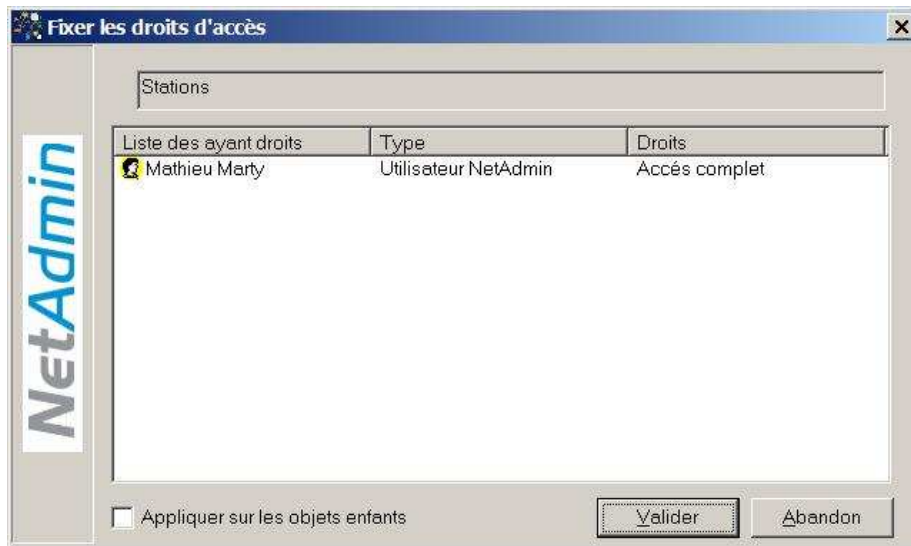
Fixer les droits d'accès

×

Stations

NetAdmin

| Liste des ayant droits | Type | Droits |
|---|---|---|
| Mathieu Marty | Utilisateur NetAdmin | Accés complet |

Appliquer sur les objets enfants

Valider

Abandon